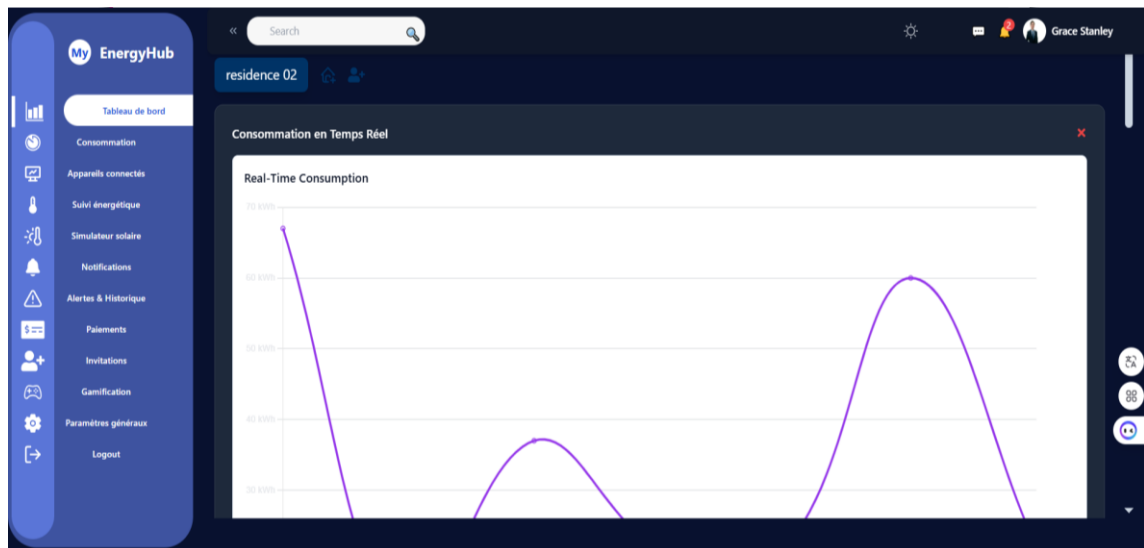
My EnergyHub

Tableau de bord
Consommation
Appareils connectés
Suivi énergétique
Simulateur solaire
Notifications
Alertes & Historique
Paiements
Invitations
Gamification
Paramètres généraux
Logout

«
Search

2
Grace Stanley

residence 02

Consommation en Temps Réel
×

Real-Time Consumption

70 kWh
60 kWh
50 kWh
40 kWh
30 kWh